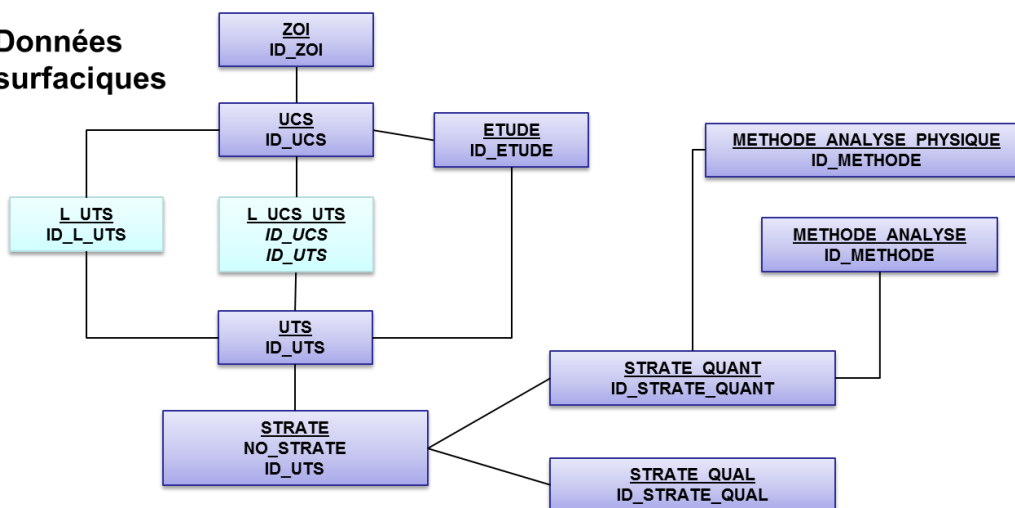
Données surfaciques

ZOI
ID_ZOI

UCS
ID_UCS

ETUDE
ID_ETUDE

METHODE_ANALYSE_PHYSIQUE
ID_METHODE

L_UTS
ID_L_UTS

L_UCS_UTS
*ID_UCS*
*ID_UTS*

METHODE_ANALYSE
ID_METHODE

UTS
ID_UTS

STRATE_QUANT
ID_STRATE_QUANT

STRATE
NO_STRATE
ID_UTS

STRATE_QUAL
ID_STRATE_QUAL